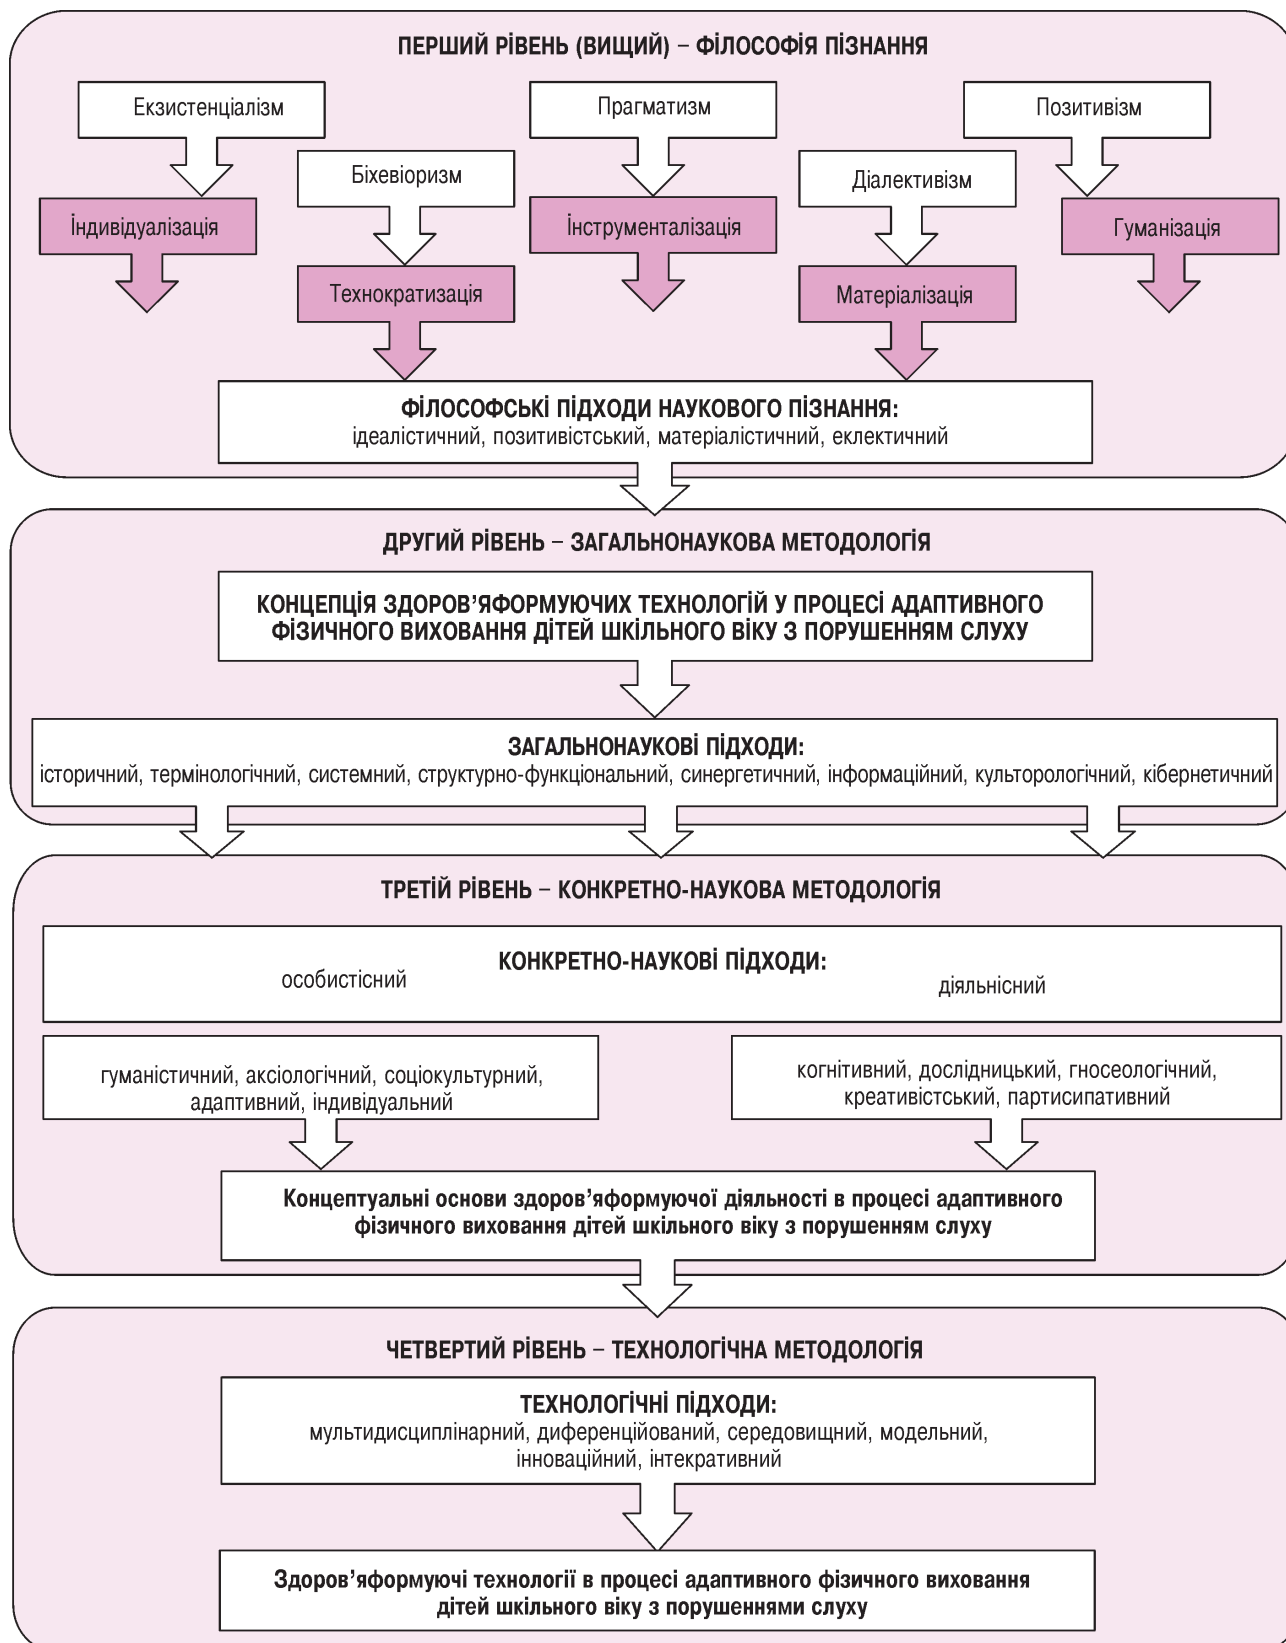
ПЕРШИЙ РІВЕНЬ (ВИЩИЙ) – ФІЛОСОФІЯ ПІЗНАННЯ

Екзистенціалізм

Прагматизм

Позитивізм

Біхевіоризм

Діалективізм

Індивідуалізація

Інструменталізація

Гуманізація

Технократизація

Матеріалізація

ФІЛОСОФСЬКІ ПІДХОДИ НАУКОВОГО ПІЗНАННЯ:
ідеалістичний, позитивістський, матеріалістичний, еклектичний

ДРУГИЙ РІВЕНЬ – ЗАГАЛЬНОНАУКОВА МЕТОДОЛОГІЯ

КОНЦЕПЦІЯ ЗДОРОВ'ЯФОРМУЮЧИХ ТЕХНОЛОГІЙ У ПРОЦЕСІ АДАПТИВНОГО ФІЗИЧНОГО ВИХОВАННЯ ДІТЕЙ ШКІЛЬНОГО ВІКУ З ПОРУШЕННЯМ СЛУХУ

ЗАГАЛЬНОНАУКОВІ ПІДХОДИ:
історичний, термінологічний, системний, структурно-функціональний, синергетичний, інформаційний, культорологічний, кібернетичний

ТРЕТІЙ РІВЕНЬ – КОНКРЕТНО-НАУКОВА МЕТОДОЛОГІЯ

КОНКРЕТНО-НАУКОВІ ПІДХОДИ:
особистісний
діяльнісний

гуманістичний, аксіологічний, соціокультурний, адаптивний, індивідуальний

когнітивний, дослідницький, гносеологічний, креативістський, партисипативний

Концептуальні основи здоров'яформуючої діяльності в процесі адаптивного фізичного виховання дітей шкільного віку з порушенням слуху

ЧЕТВЕРТИЙ РІВЕНЬ – ТЕХНОЛОГІЧНА МЕТОДОЛОГІЯ

ТЕХНОЛОГІЧНІ ПІДХОДИ:
мультидисциплінарний, диференційований, середовищний, модельний, інноваційний, інтекративний

Здоров'яформуючі технології в процесі адаптивного фізичного виховання дітей шкільного віку з порушеннями слуху